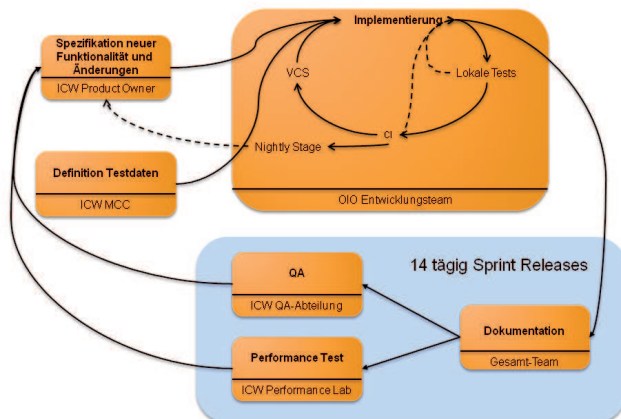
Spezifikation neuer Funktionalität und Änderungen

ICW Product Owner

Implementierung

VCS

Lokale Tests

CI

Nightly Stage

Definition Testdaten

ICW MCC

OIO Entwicklungsteam

14 tägig Sprint Releases

QA

ICW QA-Abteilung

Performance Test

ICW Performance Lab

Dokumentation

Gesamt-Team